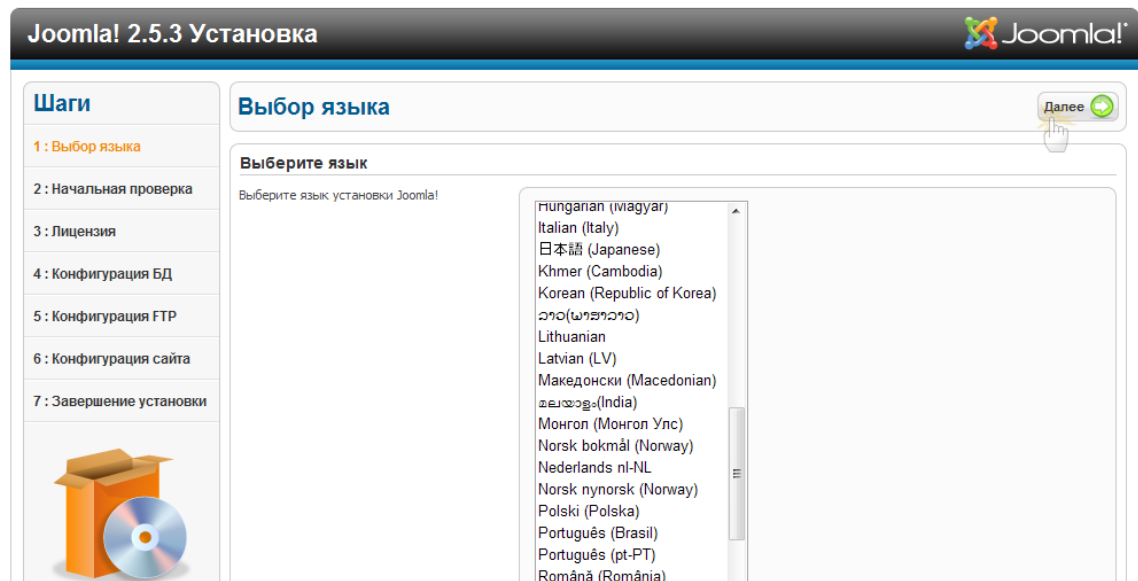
Joomla! 2.5.3 Установка

Joomla!

Шаги

1 : Выбор языка

2 : Начальная проверка

3 : Лицензия

4 : Конфигурация БД

5 : Конфигурация FTP

6 : Конфигурация сайта

7 : Завершение установки

Выбор языка

Далее

Выберите язык

Выберите язык установки Joomla!

Hungarian (Magyar)
Italian (Italy)
日本語 (Japanese)
Khmer (Cambodia)
Korean (Republic of Korea)
ລາວ(ພາສາລາວ)
Lithuanian
Latvian (LV)
Македонски (Macedonian)
മലയാളം(India)
Монгол (Монгол Улс)
Norsk bokmål (Norway)
Nederlands nl-NL
Norsk nynorsk (Norway)
Polski (Polska)
Português (Brasil)
Português (pt-PT)
Română (România)